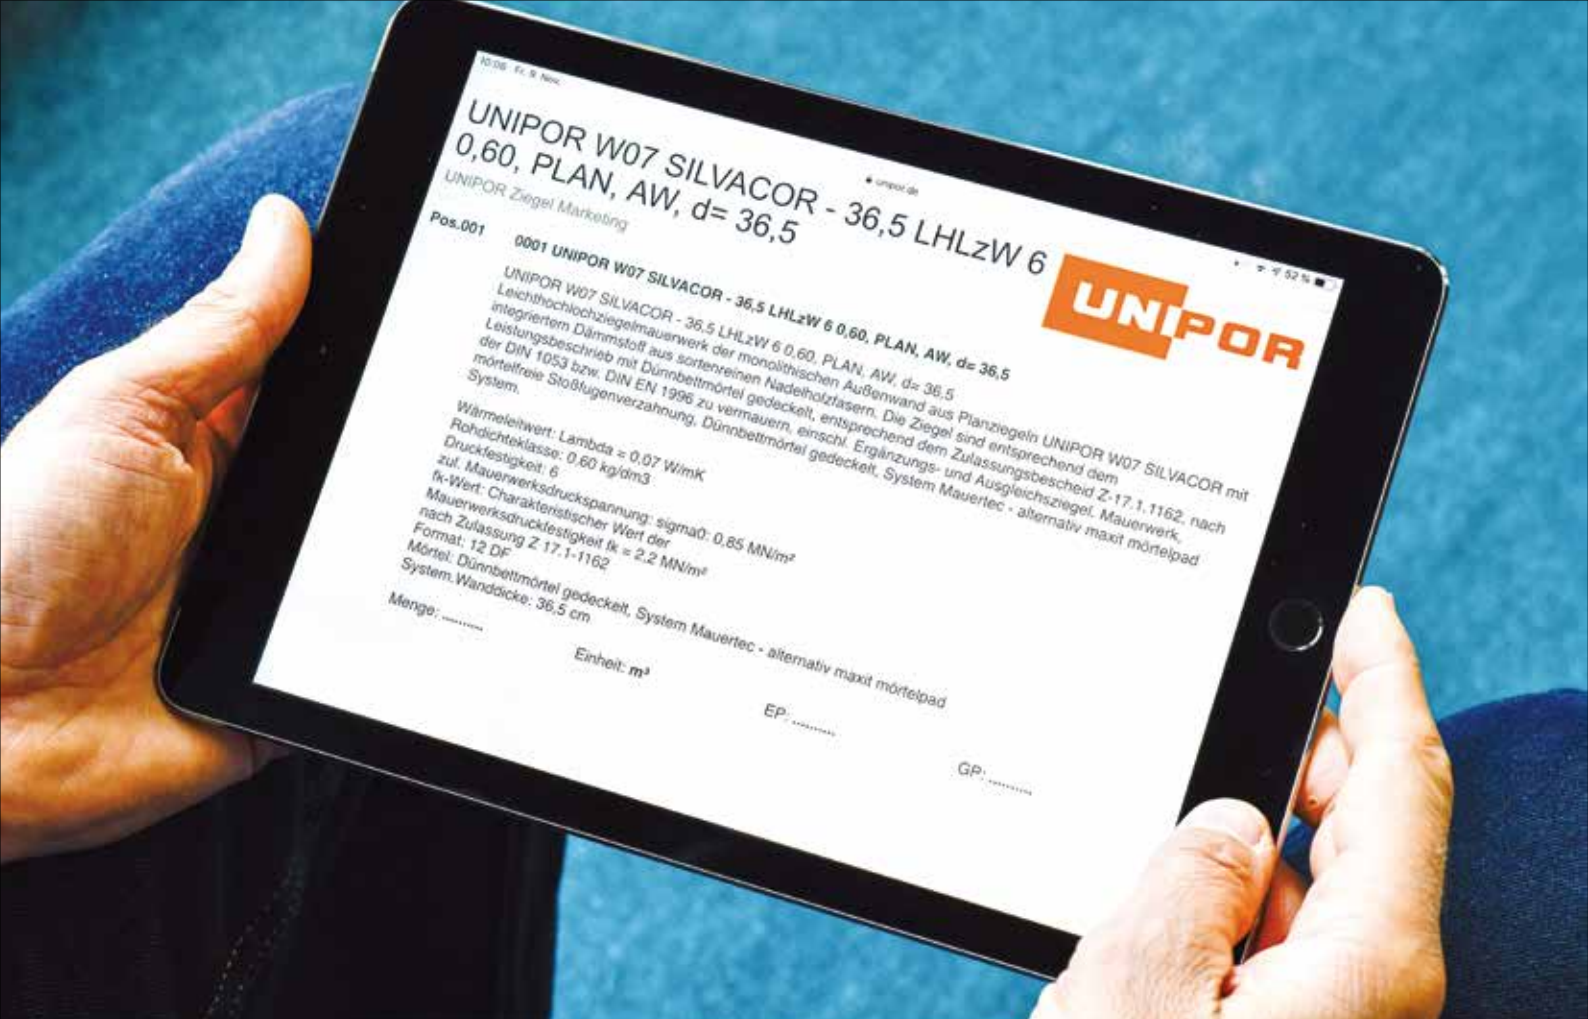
10:06 Fr. 9. Nov.

unipor.de

52 %

UNIPOR W07 SILVACOR - 36,5 LHLzW 6 0,60, PLAN, AW, d= 36,5

UNIPOR Ziegel Marketing

UNIPOR

Pos.001

0001 UNIPOR W07 SILVACOR - 36,5 LHLzW 6 0,60, PLAN, AW, d= 36,5

UNIPOR W07 SILVACOR - 36,5 LHLzW 6 0,60, PLAN, AW, d= 36,5 Leichthochlochziegelmauerwerk der monolithischen Außenwand aus Planziegeln UNIPOR W07 SILVACOR mit integriertem Dämmstoff aus sortenreinen Nadelholzfasern. Die Ziegel sind entsprechend dem Leistungsbeschrieb mit Dünnbettmörtel gedeckelt, entsprechend dem Zulassungsbescheid Z-17.1.1162, nach der DIN 1053 bzw. DIN EN 1996 zu vermauern, einschl. Ergänzungs- und Ausgleichsziegel. Mauerwerk, mörtelfreie Stoßfugenverzahnung, Dünnbettmörtel gedeckelt, System Mauertec - alternativ maxit mörtelpad System.

Wärmeleitwert: Lambda = 0,07 W/mK
Rohdichteklasse: 0,60 kg/dm3
Druckfestigkeit: 6
zul. Mauerwerksdruckspannung: sigma0: 0,85 MN/m²
fk-Wert: Charakteristischer Wert der Mauerwerksdruckfestigkeit fk = 2,2 MN/m²
nach Zulassung Z 17.1-1162
Format: 12 DF
Mörtel: Dünnbettmörtel gedeckelt, System Mauertec - alternativ maxit mörtelpad System.Wanddicke: 36,5 cm

Menge: .........

Einheit: m³

EP: .........

GP: .........